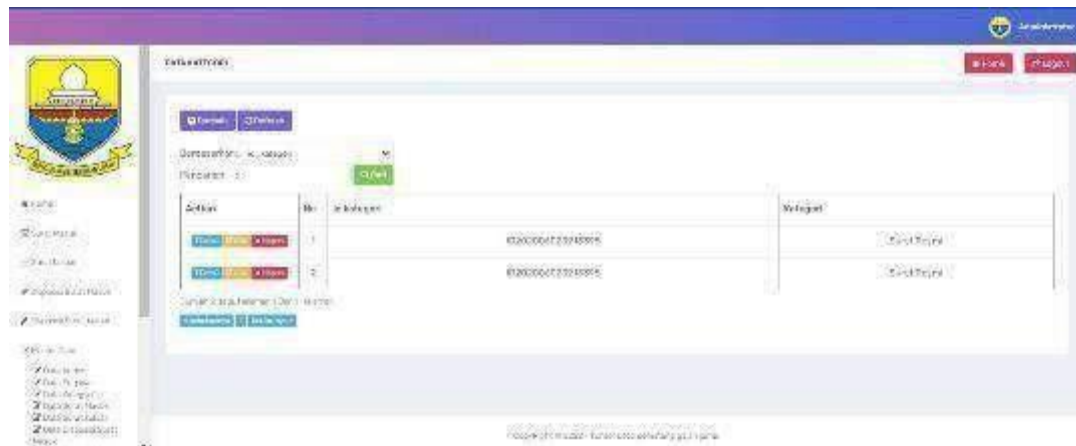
Administrator

Data Kategori

Home Logout

Tambah Refresh

Berdasarkan: Kategori

Pencarian:

Cari

| Action | No | Kategori | Kategori |
|---|---|---|---|
| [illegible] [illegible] Hapus | 1 | 01202006723318895 | Surat Tugas |
| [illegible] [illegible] Hapus | 2 | 01202006723318895 | Surat Tugas |

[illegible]

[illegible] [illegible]

Home

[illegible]

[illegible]

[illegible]

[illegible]

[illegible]

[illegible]

Copyright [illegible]